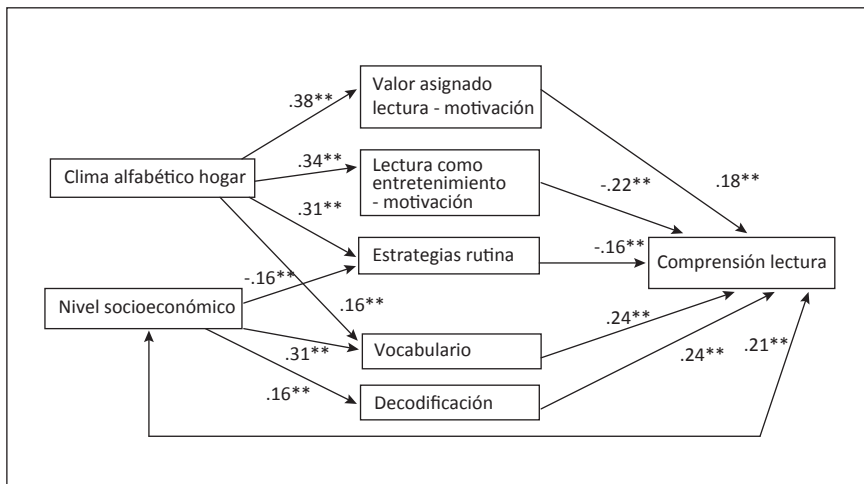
Valor asignado lectura - motivación

.38**

Clima alfabético hogar

.34**

Lectura como entretenimiento - motivación

-.22**

.18**

.31**

Estrategias rutina

-.16**

Comprensión lectura

-.16**

Nivel socioeconómico

.16**

.24**

.31**

Vocabulario

.24**

.21**

.16**

Decodificación